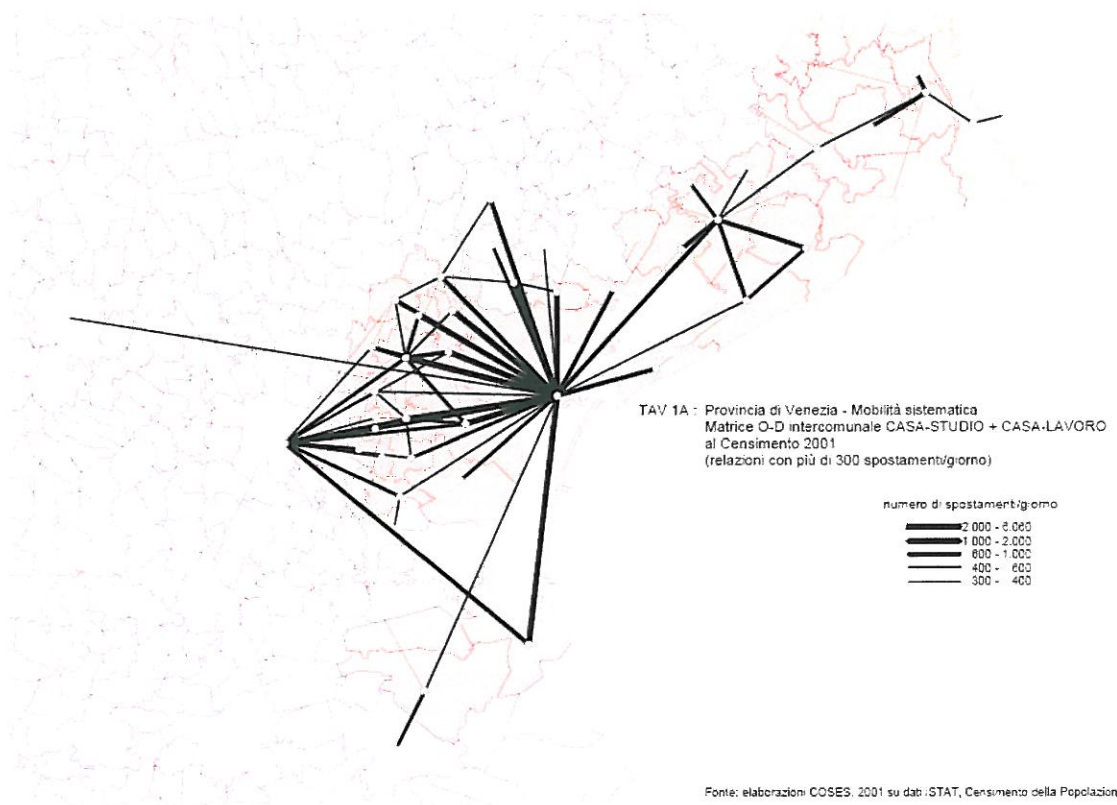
TAV 1A : Provincia di Venezia - Mobilità sistematica
Matrice O-D intercomunale CASA-STUDIO + CASA-LAVORO
al Censimento 2001
(relazioni con più di 300 spostamenti/giorno)

numero di spostamenti/giorno
2.000 - 6.060
1.000 - 2.000
600 - 1.000
400 - 600
300 - 400

Fonte: elaborazioni COSES, 2001 su dati ISTAT, Censimento della Popolazion